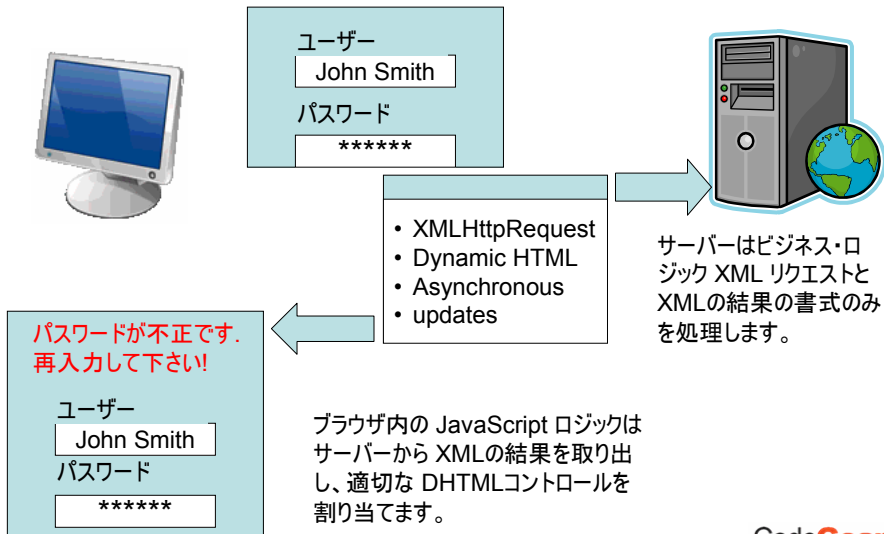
ユーザー

John Smith

パスワード

******

• XMLHttpRequest
• Dynamic HTML
• Asynchronous
• updates

サーバーはビジネス・ロジック XML リクエストとXMLの結果の書式のみを処理します。

パスワードが不正です. 再入力して下さい!

ユーザー

John Smith

パスワード

******

ブラウザ内の JavaScript ロジックはサーバーから XMLの結果を取り出し、適切な DHTMLコントロールを割り当てます。

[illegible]